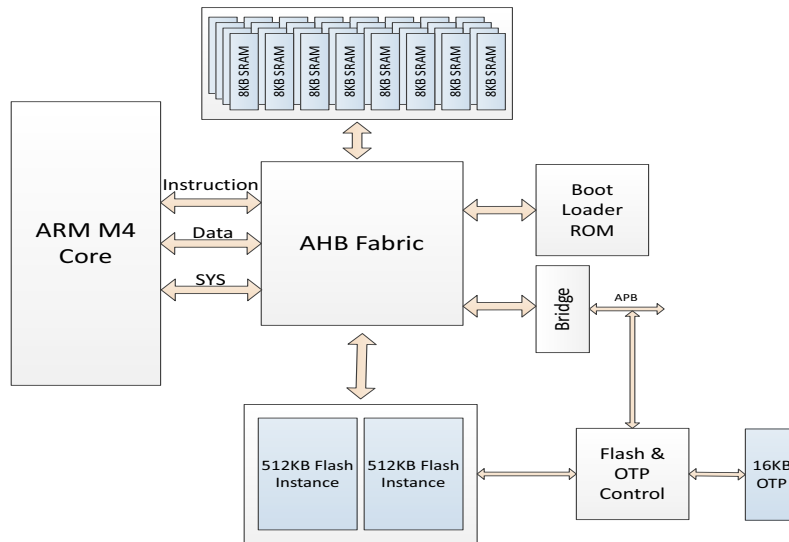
8KB SRAM
8KB SRAM
8KB SRAM
8KB SRAM
8KB SRAM
8KB SRAM
8KB SRAM
8KB SRAM

ARM M4 Core

Instruction

Data

SYS

AHB Fabric

Boot Loader ROM

Bridge

APB

512KB Flash Instance

512KB Flash Instance

Flash & OTP Control

16KB OTP